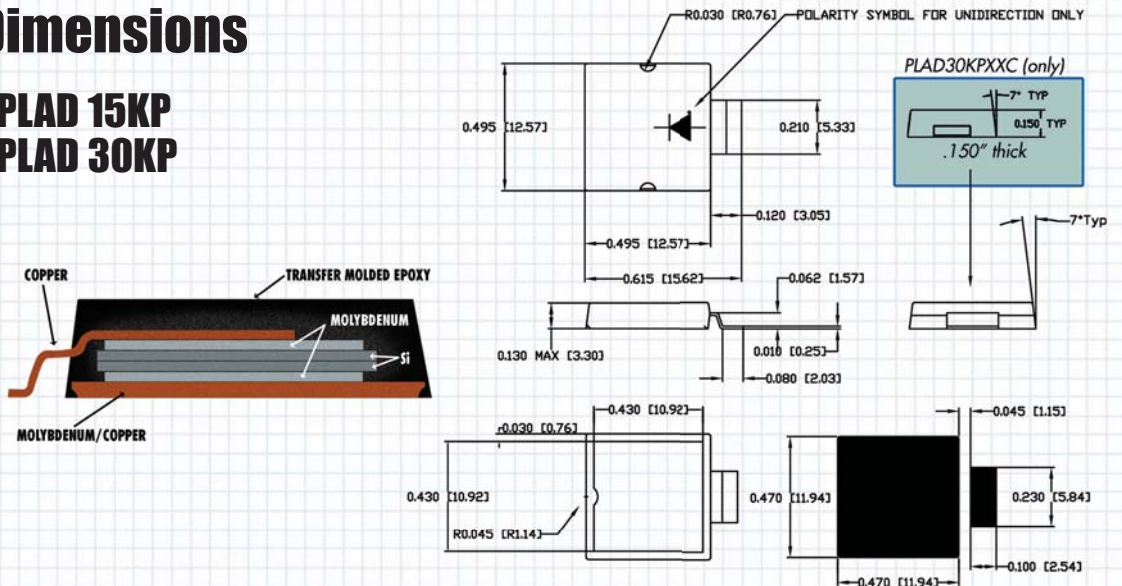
Dimensions

PLAD 15KP
PLAD 30KP

R0.030 [R0.76]
POLARITY SYMBOL FOR UNIDIRECTION ONLY

PLAD30KPXXC (only)
7° TYP
0.150 TYP
.150" thick

0.495 [12.57]
0.210 [5.33]
0.120 [3.05]
0.495 [12.57]
0.615 [15.62]
0.062 [1.57]
7°Typ

COPPER
TRANSFER MOLDED EPOXY
MOLYBDENUM
Si
MOLYBDENUM/COPPER

0.130 MAX [3.30]
0.010 [0.25]
0.080 [2.03]

0.430 [10.92]
r0.030 [0.76]
0.430 [10.92]
R0.045 [R1.14]
0.470 [11.94]
0.045 [1.15]
0.230 [5.84]
0.100 [2.54]
0.470 [11.94]